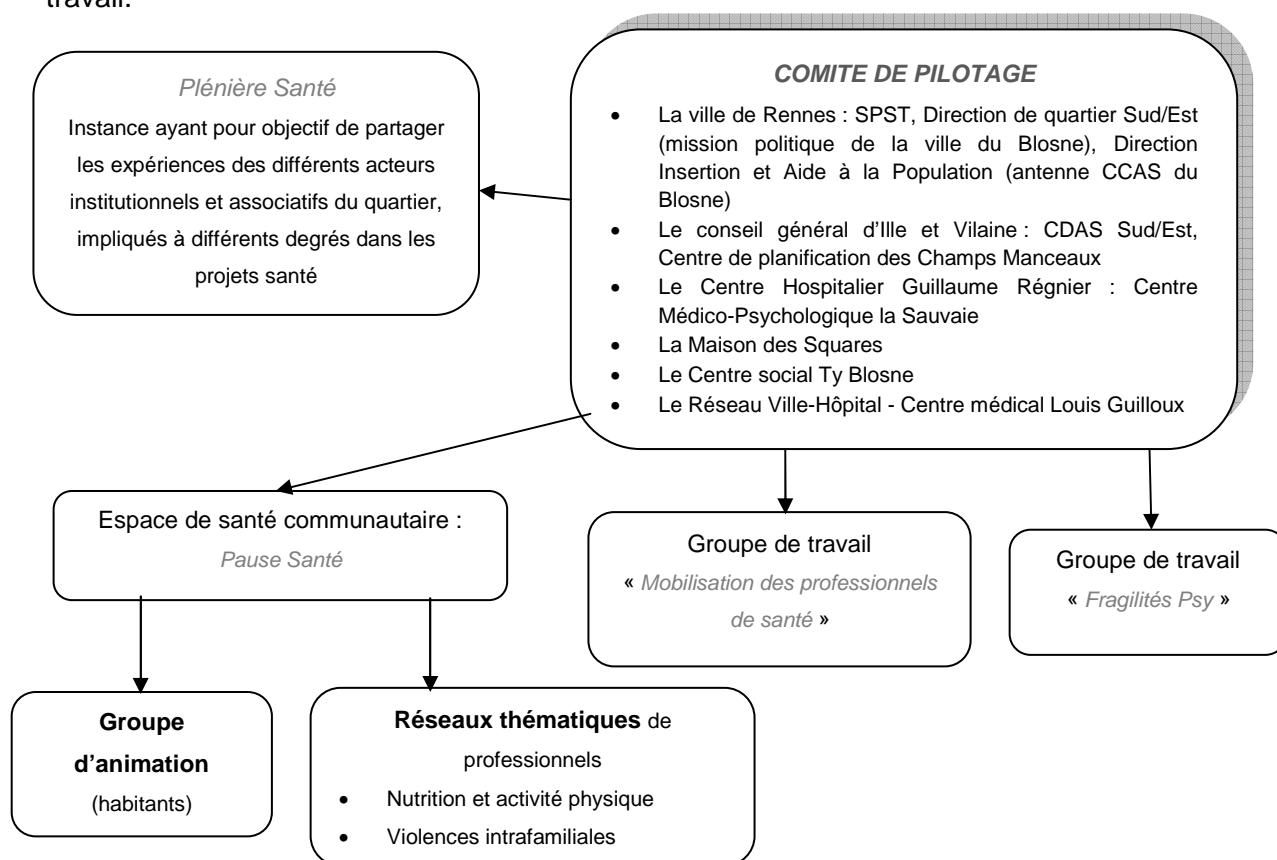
travail.

COMITE DE PILOTAGE

- La ville de Rennes : SPST, Direction de quartier Sud/Est (mission politique de la ville du Blosne), Direction Insertion et Aide à la Population (antenne CCAS du Blosne)
- Le conseil général d'Ille et Vilaine : CDAS Sud/Est, Centre de planification des Champs Manceaux
- Le Centre Hospitalier Guillaume Régnier : Centre Médico-Psychologique la Sauvaie
- La Maison des Squares
- Le Centre social Ty Blosne
- Le Réseau Ville-Hôpital - Centre médical Louis Guilloux

Plénière Santé

Instance ayant pour objectif de partager les expériences des différents acteurs institutionnels et associatifs du quartier, impliqués à différents degrés dans les projets santé

Espace de santé communautaire :

Pause Santé

Groupe de travail

« Mobilisation des professionnels de santé »

Groupe de travail

« Fragilités Psy »

Groupe d'animation

(habitants)

Réseaux thématiques de professionnels

- Nutrition et activité physique
- Violences intrafamiliales